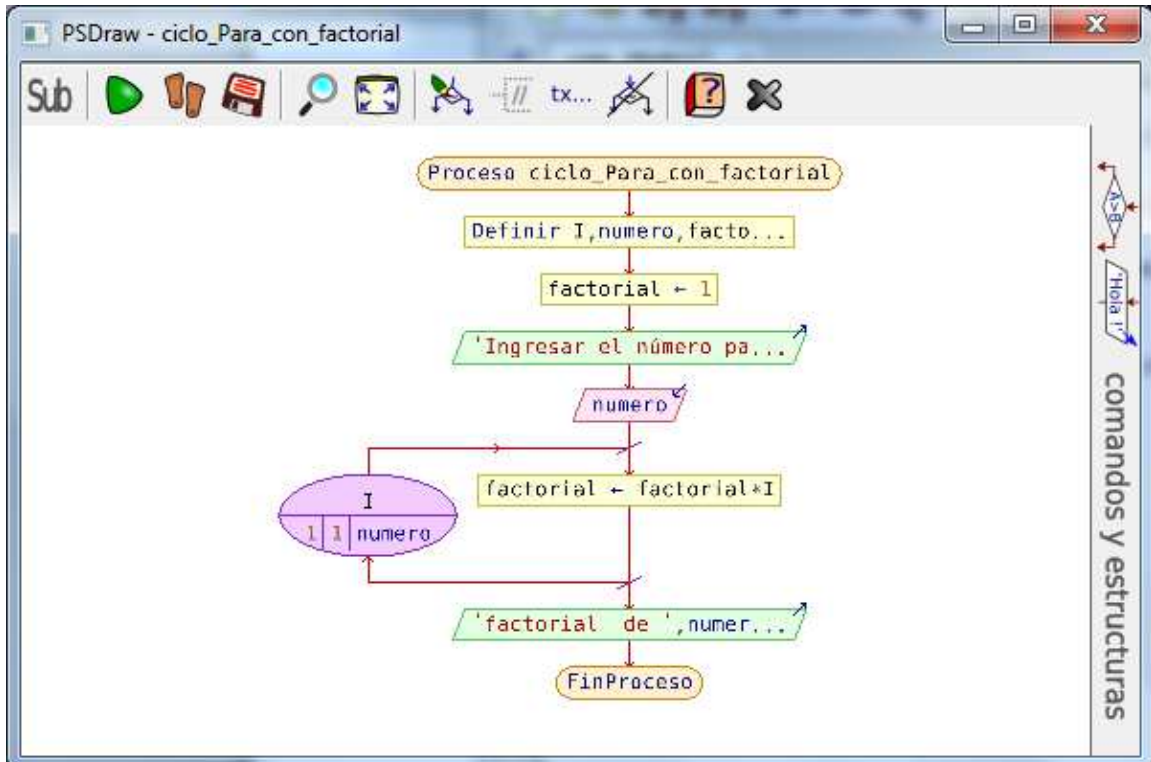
PSDraw - ciclo_Para_con_factorial

Sub

tx...

Proceso ciclo_Para_con_factorial

Definir I,numero,facto...

factorial ← 1

'Ingresar el número pa...

numero

I

1 | 1 | numero

factorial ← factorial*I

'factorial de ',numer...

FinProceso

A>B

'Hola !'

comandos y estructuras